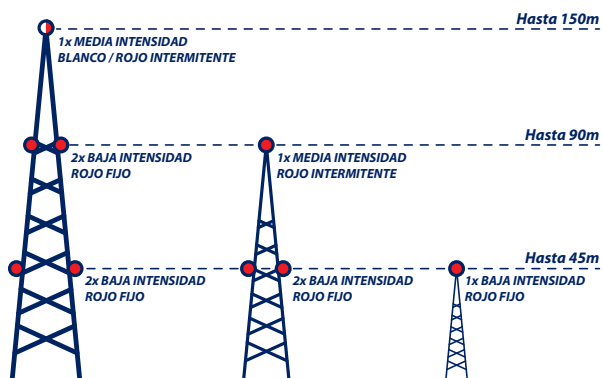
Hasta 150m

1x MEDIA INTENSIDAD
BLANCO / ROJO INTERMITENTE

Hasta 90m

2x BAJA INTENSIDAD
ROJO FIJO

1x MEDIA INTENSIDAD
ROJO INTERMITENTE

Hasta 45m

2x BAJA INTENSIDAD
ROJO FIJO

2x BAJA INTENSIDAD
ROJO FIJO

1x BAJA INTENSIDAD
ROJO FIJO